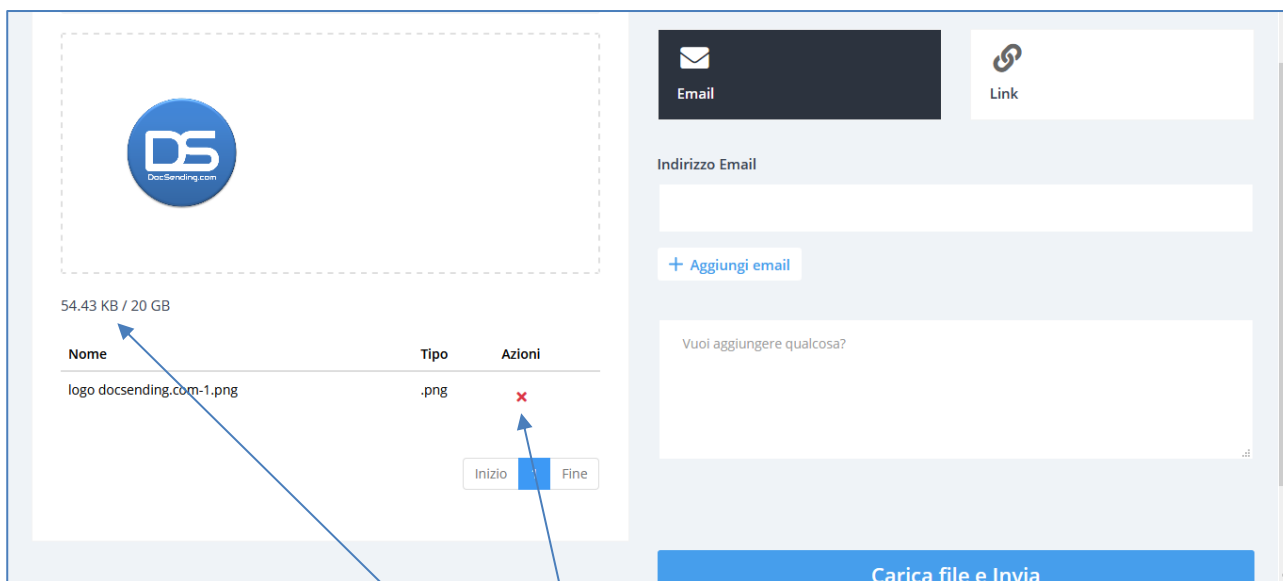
DS
DocSending.com

54.43 KB / 20 GB

| Nome | Tipo | Azioni |
|---|---|---|
| logo docsending.com-1.png | .png | × |

Inizio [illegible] Fine

Email

Link

Indirizzo Email

+ Aggiungi email

Vuoi aggiungere qualcosa?

Carica file e Invia